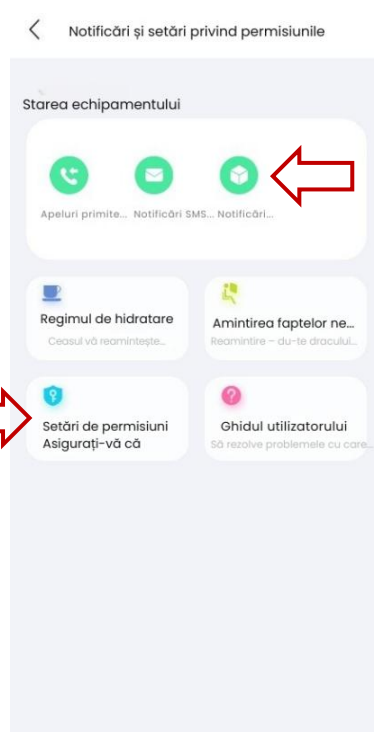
Notificări și setări privind permisiunile

Starea echipamentului

Apeluri primite...
Notificări SMS...
Notificări...

Regimul de hidratare
Ceasul vă reamintește...

Amintirea faptelor ne...
Reamintire – du-te dracului...

Setări de permisiuni
Asigurați-vă că

Ghidul utilizatorului
Să rezolve problemele cu care...